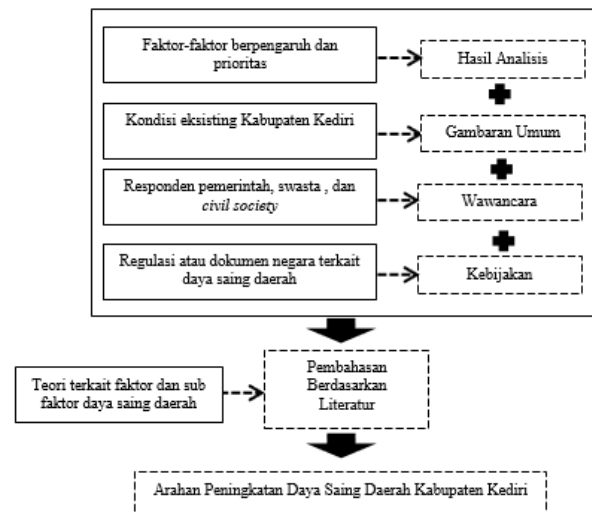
Faktor-faktor berpengaruh dan prioritas

Hasil Analisis

Kondisi eksisting Kabupaten Kediri

Gambaran Umum

Responden pemerintah, swasta , dan *civil society*

Wawancara

Regulasi atau dokumen negara terkait daya saing daerah

Kebijakan

Teori terkait faktor dan sub faktor daya saing daerah

Pembahasan Berdasarkan Literatur

Arahan Peningkatan Daya Saing Daerah Kabupaten Kediri